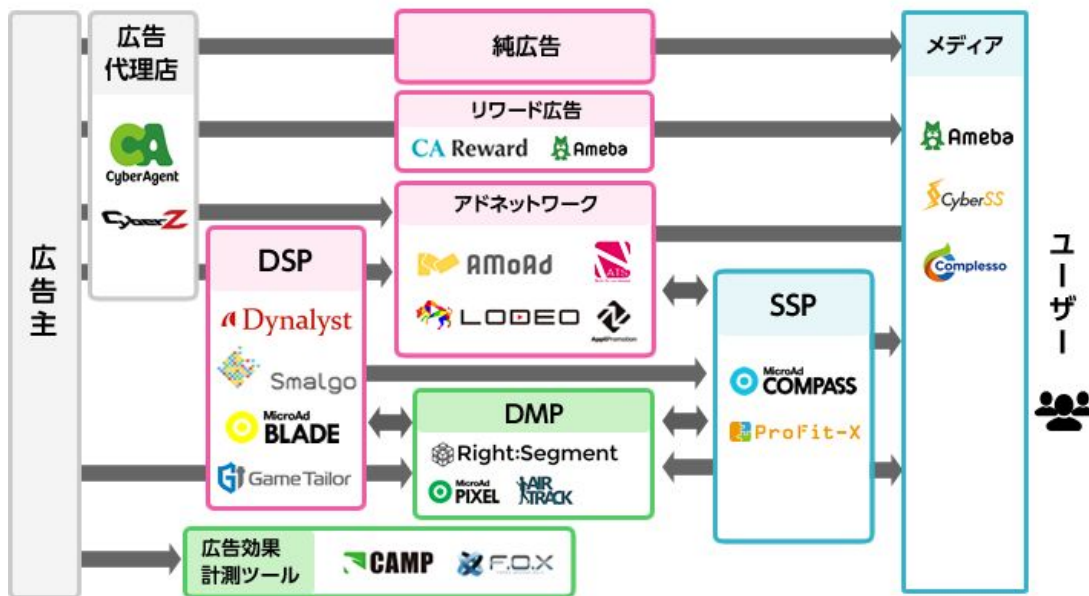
広告主

広告代理店

CyberAgent

CyberZ

純広告

リワード広告

CA Reward

Ameba

アドネットワーク

AMoAd

LODEO

AppliPromotion

DSP

Dynalyst

Smalgo

MicroAd BLADE

GameTailor

DMP

Right:Segment

MicroAd PIXEL

AIR TRACK

SSP

MicroAd COMPASS

ProFit-X

広告効果計測ツール

CAMP

F.O.X

メディア

Ameba

CyberSS

Complesso

ユーザー